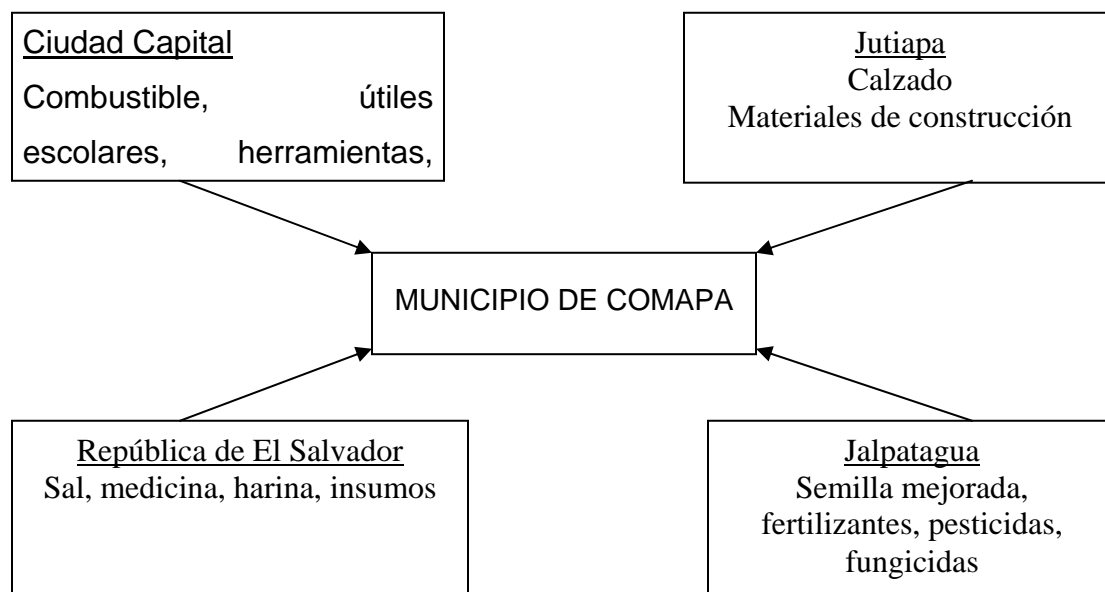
Ciudad Capital
Combustible, útiles escolares, herramientas,

Jutiapa
Calzado
Materiales de construcción

MUNICIPIO DE COMAPA

República de El Salvador
Sal, medicina, harina, insumos

Jalpatagua
Semilla mejorada, fertilizantes, pesticidas, fungicidas